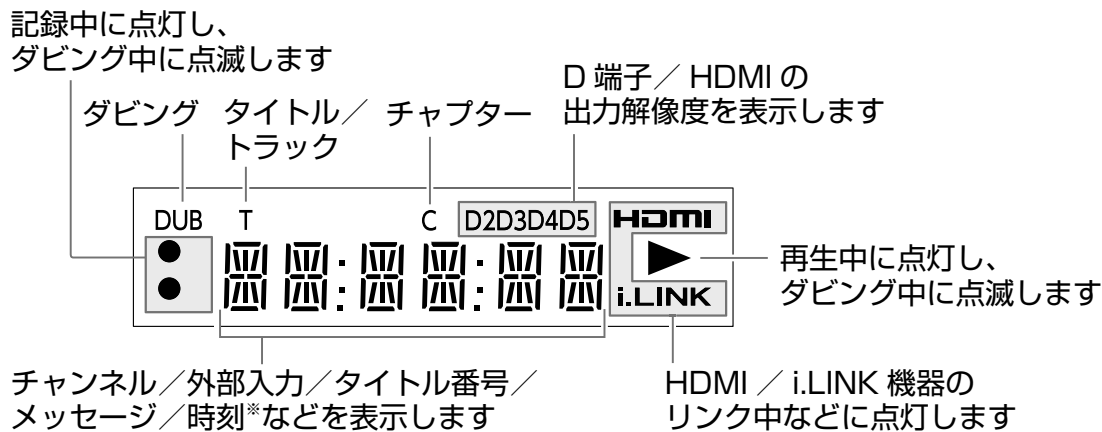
記録中に点灯し、
ダビング中に点滅します

D 端子／ HDMI の
出力解像度を表示します

ダビング　タイトル／
トラック

チャプター

DUB　T　C　D2D3D4D5

HDMI

再生中に点灯し、
ダビング中に点滅します

i.LINK

チャンネル／外部入力／タイトル番号／
メッセージ／時刻※などを表示します

HDMI ／ i.LINK 機器の
リンク中などに点灯します